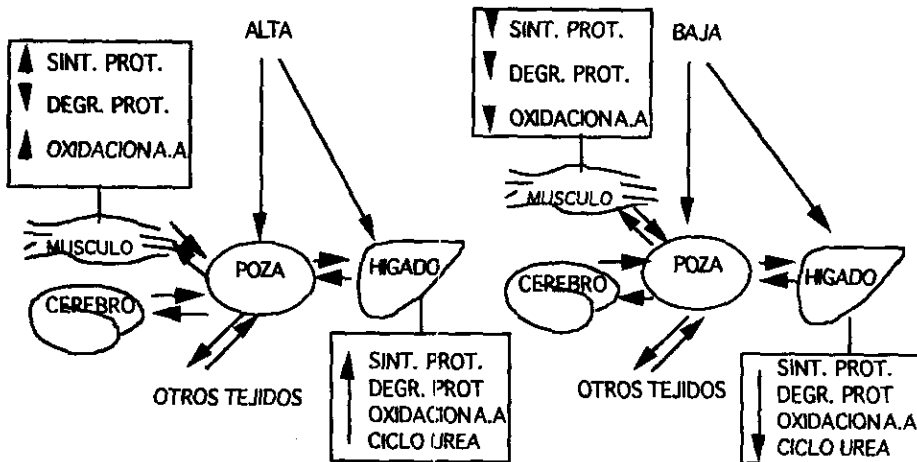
SINT. PROT.
DEGR. PROT.
OXIDACION A.A

ALTA

MUSCULO
POZA
HIGADO
CEREBRO
OTROS TEJIDOS

SINT. PROT.
DEGR. PROT
OXIDACION A.A
CICLO UREA

SINT. PROT.
DEGR. PROT.
OXIDACION A.A

BAJA

MUSCULO
POZA
HIGADO
CEREBRO
OTROS TEJIDOS

SINT. PROT.
DEGR. PROT
OXIDACION A.A
CICLO UREA